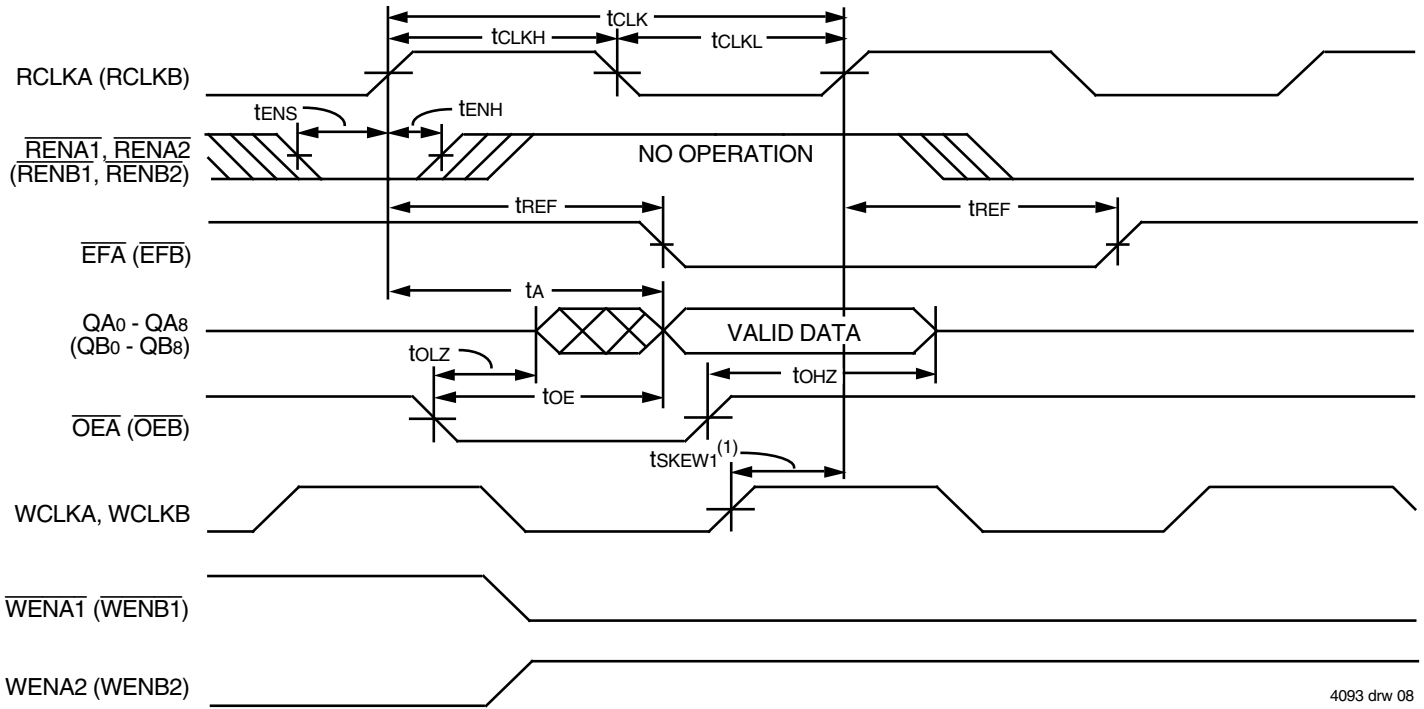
$t_{CLK}$
$t_{CLKH}$
$t_{CLKL}$
RCLKA (RCLKB)
$t_{ENS}$
$t_{ENH}$
$\overline{RENA1}$, $\overline{RENA2}$ ($\overline{RENB1}$, $\overline{RENB2}$)
NO OPERATION
$t_{REF}$
$t_{REF}$
$\overline{EFA}$ ($\overline{EFB}$)
$t_A$
$QA_0$ - $QA_8$ ($QB_0$ - $QB_8$)
VALID DATA
$t_{OLZ}$
$t_{OE}$
$t_{OHZ}$
$\overline{OEA}$ ($\overline{OEB}$)
$t_{SKEW1}^{(1)}$
WCLKA, WCLKB
$\overline{WENA1}$ ($\overline{WENB1}$)
WENA2 (WENB2)
4093 drw 08